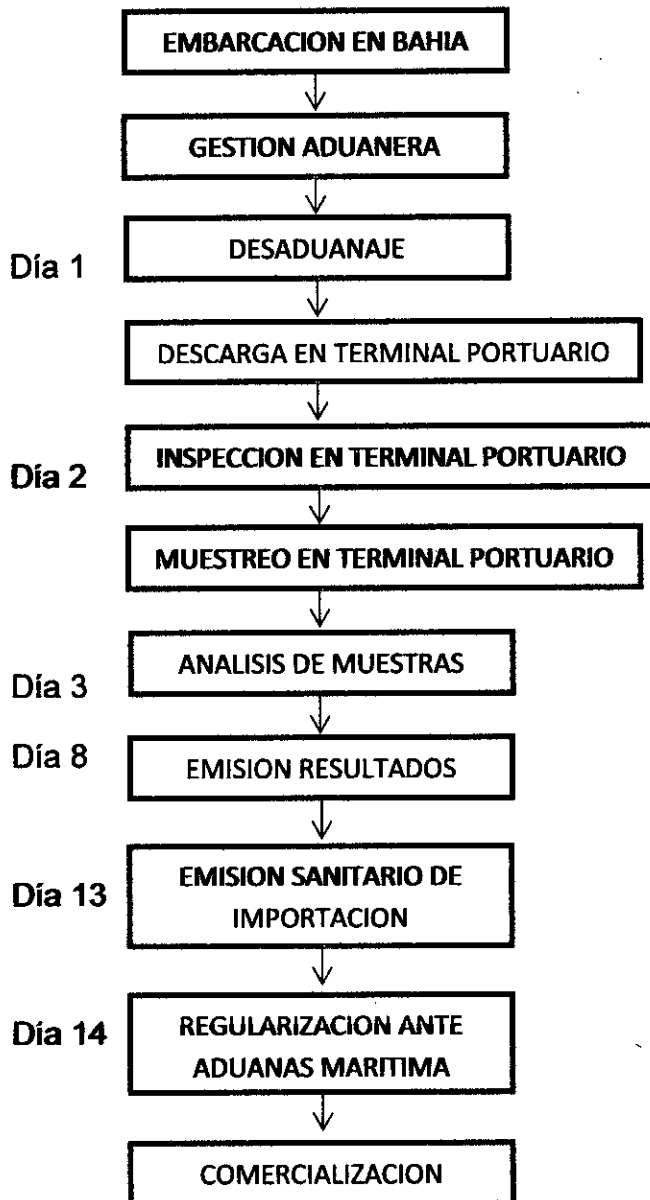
EMBARCACION EN BAHIA

GESTION ADUANERA

Día 1

DESADUANAJE

DESCARGA EN TERMINAL PORTUARIO

Día 2

INSPECCION EN TERMINAL PORTUARIO

MUESTREO EN TERMINAL PORTUARIO

Día 3

ANALISIS DE MUESTRAS

Día 8

EMISION RESULTADOS

Día 13

EMISION SANITARIO DE IMPORTACION

Día 14

REGULARIZACION ANTE ADUANAS MARITIMA

COMERCIALIZACION